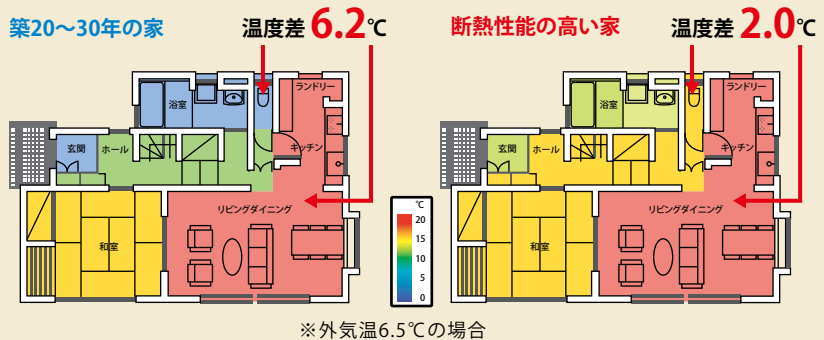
築20～30年の家

温度差 6.2℃

ランドリー

浴室

玄関

ホール

キッチン

リビングダイニング

和室

断熱性能の高い家

温度差 2.0℃

ランドリー

浴室

玄関

ホール

キッチン

リビングダイニング

和室

℃
20
15
10
5
0

※外気温6.5℃の場合